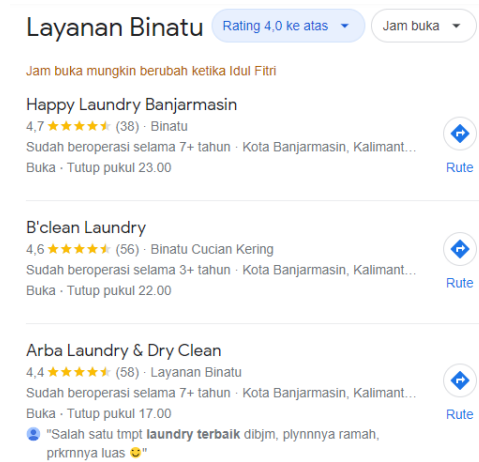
Layanan Binatu

Rating 4,0 ke atas

Jam buka

Jam buka mungkin berubah ketika Idul Fitri

Happy Laundry Banjarmasin
4,7 ★★★★★ (38) · Binatu
Sudah beroperasi selama 7+ tahun · Kota Banjarmasin, Kalimant...
Buka · Tutup pukul 23.00

Rute

B'clean Laundry
4,6 ★★★★★ (56) · Binatu Cucian Kering
Sudah beroperasi selama 3+ tahun · Kota Banjarmasin, Kalimant...
Buka · Tutup pukul 22.00

Rute

Arba Laundry & Dry Clean
4,4 ★★★★★ (58) · Layanan Binatu
Sudah beroperasi selama 7+ tahun · Kota Banjarmasin, Kalimant...
Buka · Tutup pukul 17.00

"Salah satu tmpt laundry terbaik dibjm, plynnnya ramah, prkrnnya luas 😊"

Rute